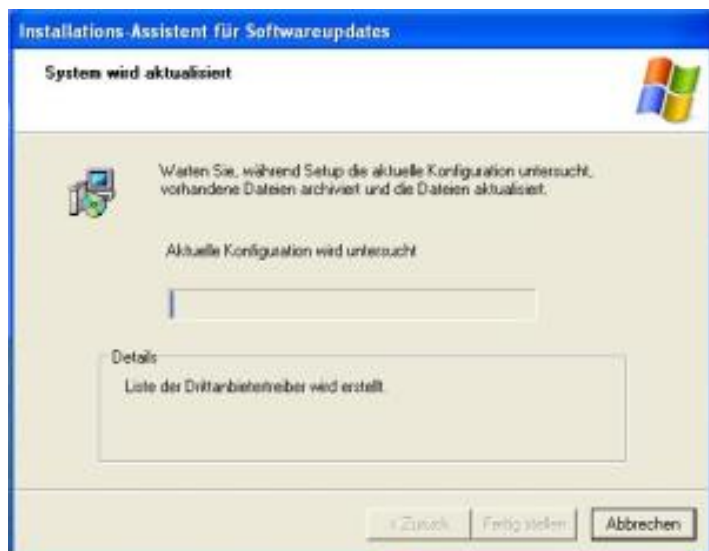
Installations-Assistent für Softwareupdates

System wird aktualisiert

Warten Sie, während Setup die aktuelle Konfiguration untersucht, vorhandene Dateien archiviert und die Dateien aktualisiert.

Aktuelle Konfiguration wird untersucht

Details

Liste der Drittanbietertreiber wird erstellt.

< Zurück

Fertig stellen

Abbrechen